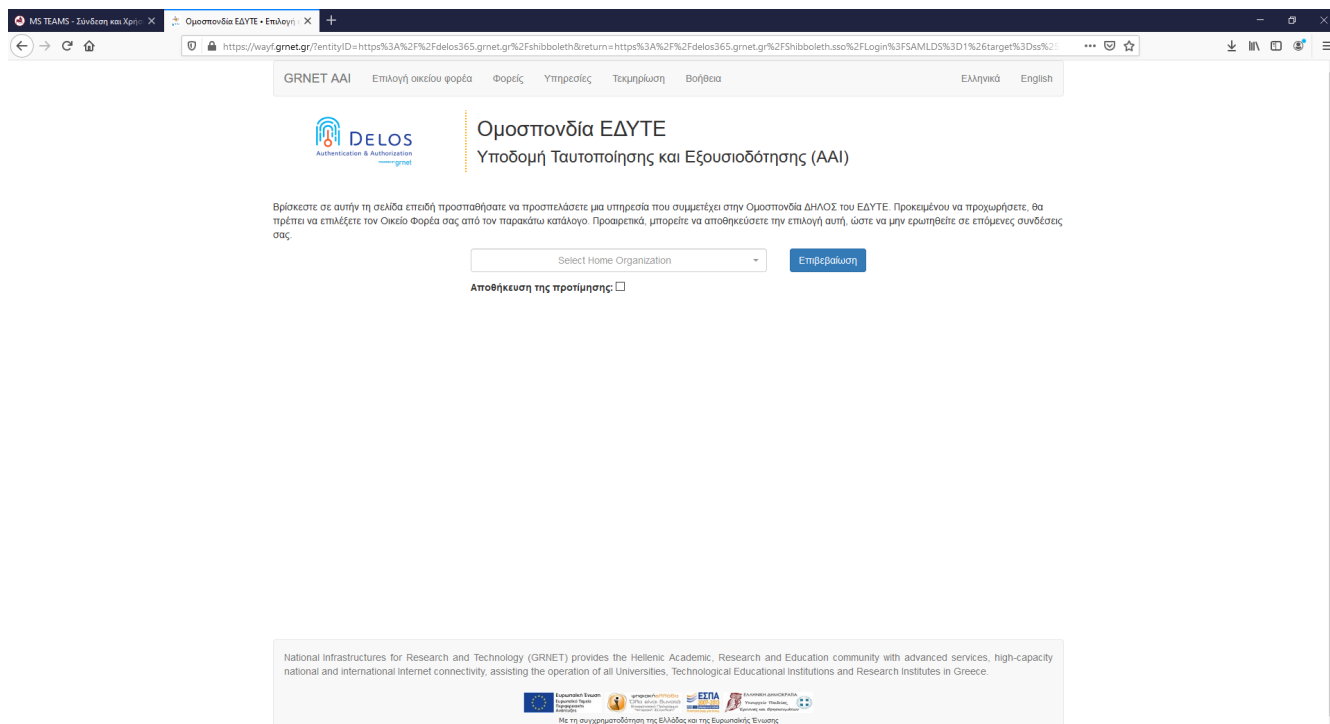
MS TEAMS - Σύνδεση και Χρήσ ×
Ομοσπονδία ΕΔΥΤΕ • Επιλογή ×
+

https://wayf.grnet.gr/?entityID=https%3A%2F%2Fdelos365.grnet.gr%2Fshibboleth&return=https%3A%2F%2Fdelos365.grnet.gr%2FShibboleth.sso%2FLogin%3FSAMLDS%3D1%26target%3Dss%2

GRNET AAI Επιλογή οικείου φορέα Φορείς Υπηρεσίες Τεκμηρίωση Βοήθεια Ελληνικά English

DELOS
Authentication & Authorization
grnet

Ομοσπονδία ΕΔΥΤΕ
Υποδομή Ταυτοποίησης και Εξουσιοδότησης (AAI)

Βρίσκεστε σε αυτήν τη σελίδα επειδή προσπαθήσατε να προσπελάσετε μια υπηρεσία που συμμετέχει στην Ομοσπονδία ΔΗΛΟΣ του ΕΔΥΤΕ. Προκειμένου να προχωρήσετε, θα πρέπει να επιλέξετε τον Οικείο Φορέα σας από τον παρακάτω κατάλογο. Προαιρετικά, μπορείτε να αποθηκεύσετε την επιλογή αυτή, ώστε να μην ερωτηθείτε σε επόμενες συνδέσεις σας.

Select Home Organization
Επιβεβαίωση

Αποθήκευση της προτίμησης:

National Infrastructures for Research and Technology (GRNET) provides the Hellenic Academic, Research and Education community with advanced services, high-capacity national and international Internet connectivity, assisting the operation of all Universities, Technological Educational Institutions and Research Institutes in Greece.

Ευρωπαϊκή Ένωση ΕΣΠΑ
Με τη συγχρηματοδότηση της Ελλάδας και της Ευρωπαϊκής Ένωσης